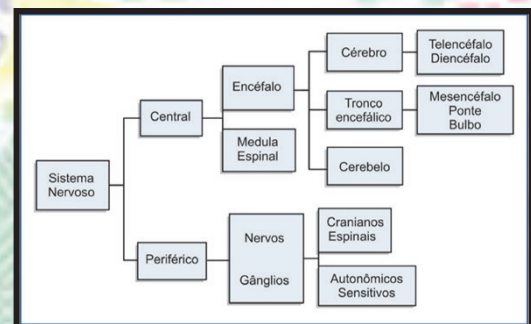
Sistema Nervoso

Central

Encéfalo

Cérebro

Telencéfalo
Diencéfalo

Tronco encefálico

Mesencéfalo
Ponte
Bulbo

Cerebelo

Medula Espinal

Periférico

Nervos

Gânglios

Cranianos
Espinais

Autonômicos
Sensitivos